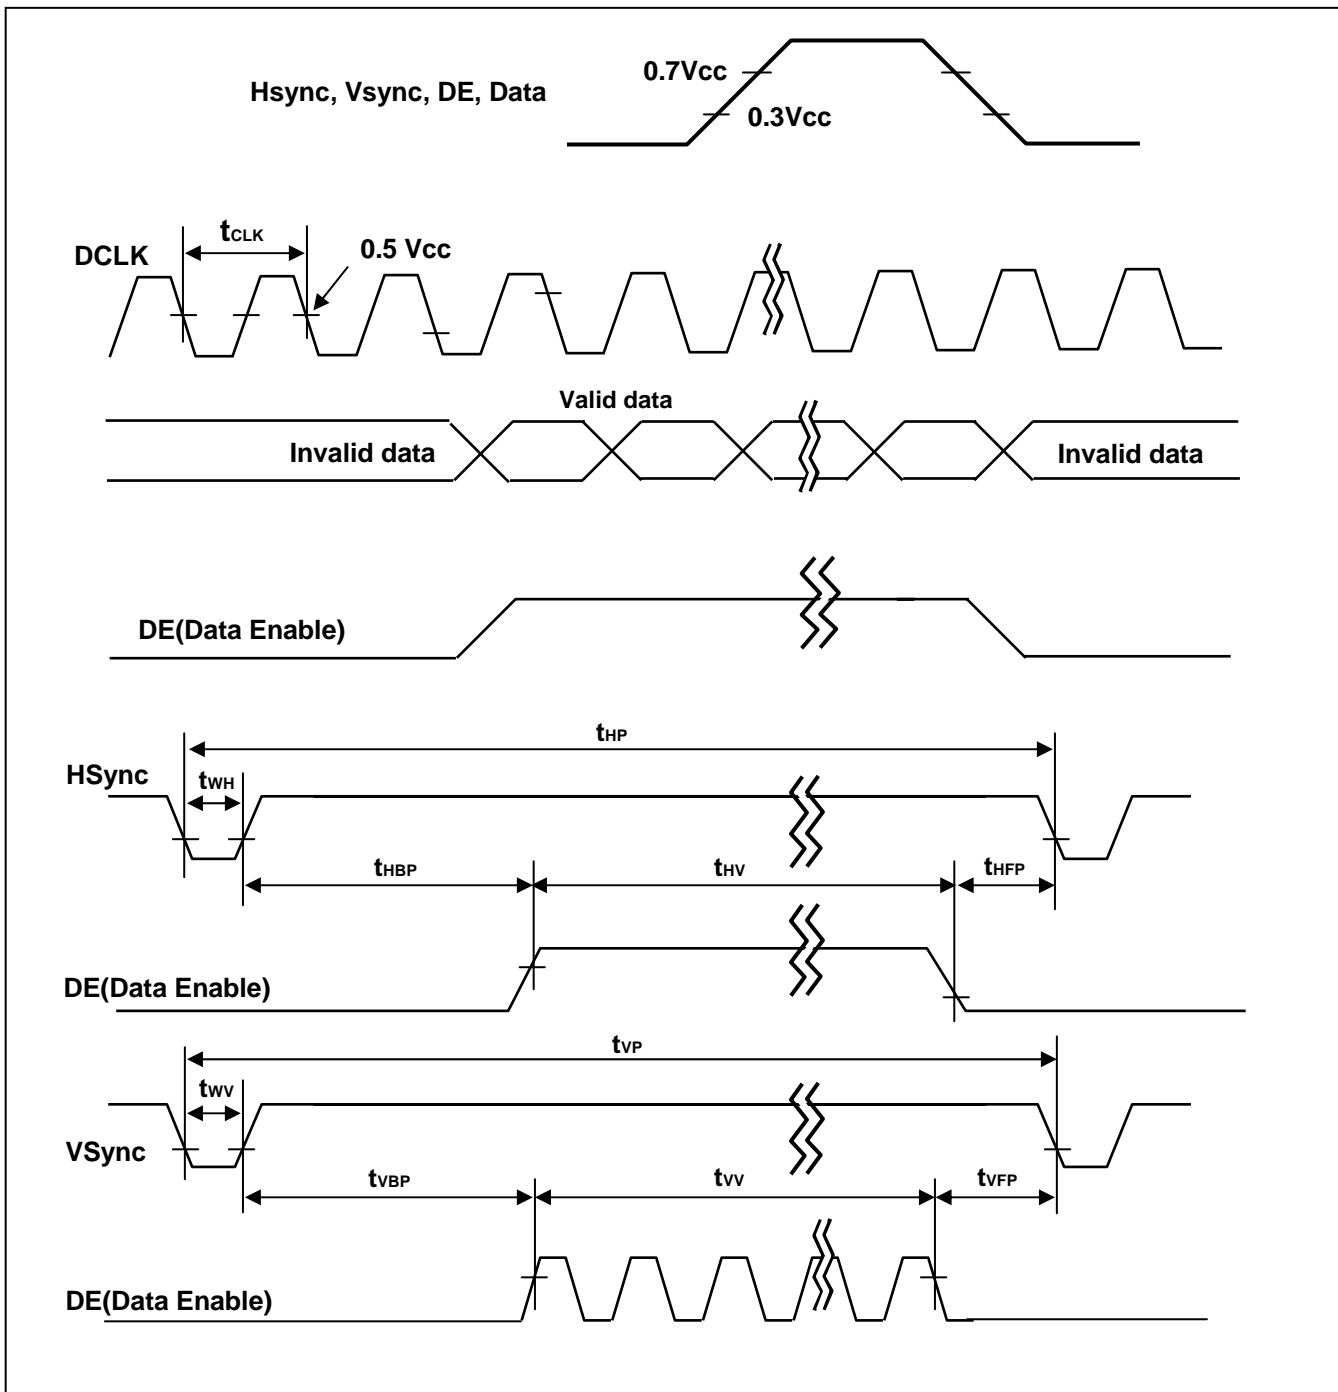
Hsync, Vsync, DE, Data

0.7Vcc

0.3Vcc

DCLK

$t_{CLK}$

0.5 Vcc

Valid data

Invalid data

Invalid data

DE(Data Enable)

$t_{HP}$

HSync

$t_{WH}$

$t_{HBP}$

$t_{HV}$

$t_{HFP}$

DE(Data Enable)

$t_{VP}$

$t_{WV}$

VSync

$t_{VBP}$

$t_{VV}$

$t_{VFP}$

DE(Data Enable)